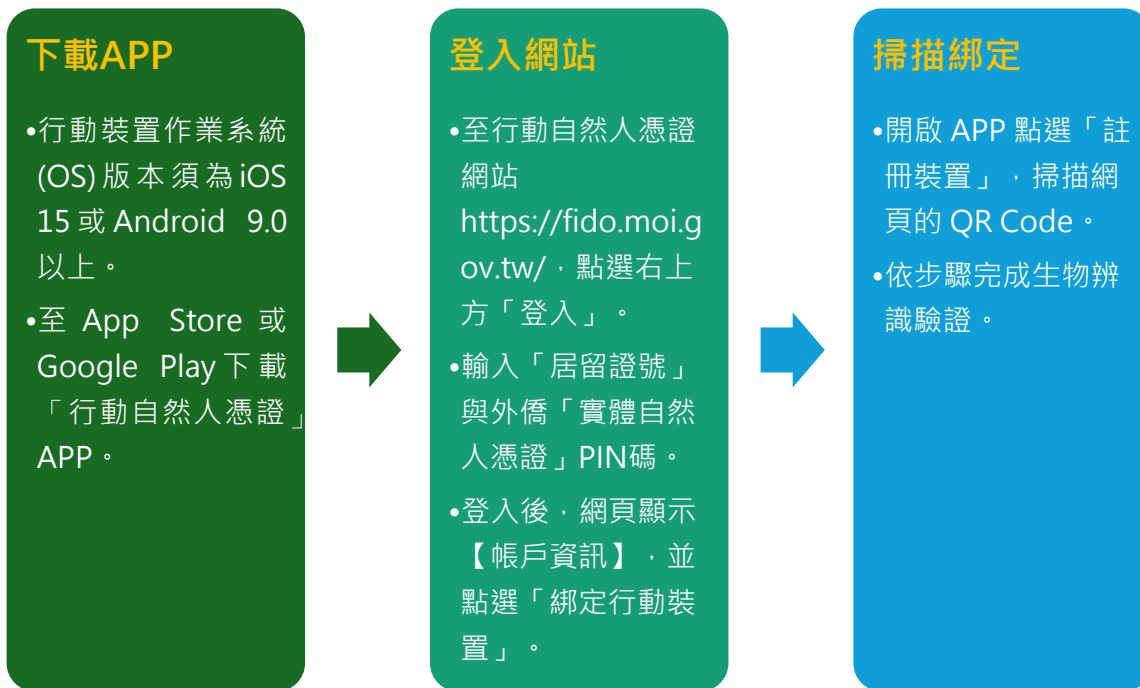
下載APP

•行動裝置作業系統(OS)版本須為iOS 15或Android 9.0以上。

•至 App Store 或 Google Play下載「行動自然人憑證」APP。

登入網站

•至行動自然人憑證網站 https://fido.moi.gov.tw/，點選右上方「登入」。

•輸入「居留證號」與外僑「實體自然人憑證」PIN碼。

•登入後，網頁顯示【帳戶資訊】，並點選「綁定行動裝置」。

掃描綁定

•開啟APP點選「註冊裝置」，掃描網頁的QR Code。

•依步驟完成生物辨識驗證。